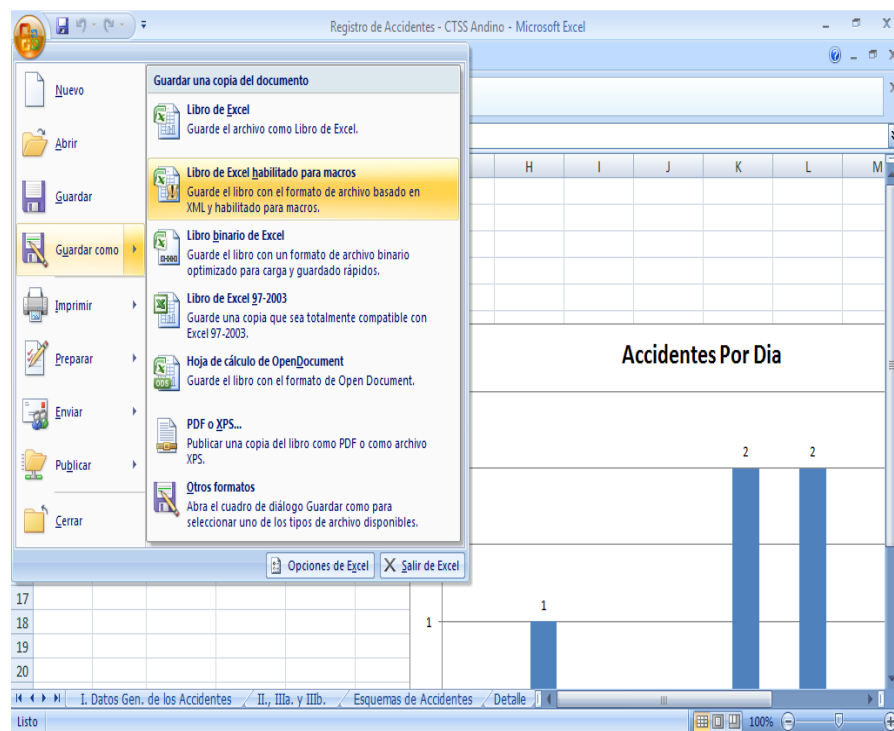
Registro de Accidentes - CTSS Andino - Microsoft Excel

Nuevo
Abrir
Guardar
Guardar como
Imprimir
Preparar
Enviar
Publicar
Cerrar

Guardar una copia del documento

Libro de Excel
Guarde el archivo como Libro de Excel.

Libro de Excel habilitado para macros
Guarde el libro con el formato de archivo basado en XML y habilitado para macros.

Libro binario de Excel
Guarde el libro con un formato de archivo binario optimizado para carga y guardado rápidos.

Libro de Excel 97-2003
Guarde una copia que sea totalmente compatible con Excel 97-2003.

Hoja de cálculo de OpenDocument
Guarde el libro con el formato de Open Document.

PDF o XPS...
Publicar una copia del libro como PDF o como archivo XPS.

Otros formatos
Abra el cuadro de diálogo Guardar como para seleccionar uno de los tipos de archivo disponibles.

Opciones de Excel
Salir de Excel

H I J K L M

Accidentes Por Dia

2 2
1
1

17
18
19
20

I. Datos Gen. de los Accidentes | II., IIIa. y IIIb. | Esquemas de Accidentes | Detalle

Listo
100%